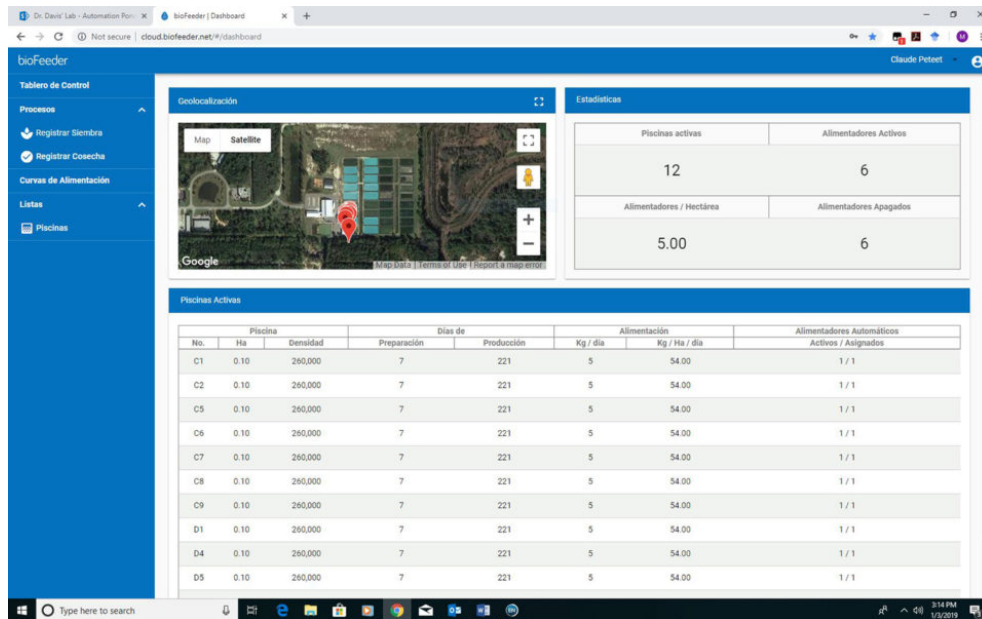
Dr. Davis' Lab - Automation Pon ×
bioFeeder | Dashboard ×
+

Not secure | cloud.biofeeder.net/#/dashboard

bioFeeder
Claude Peteet

Tablero de Control
Procesos
Registrar Siembra
Registrar Cosecha
Curvas de Alimentación
Listas
Piscinas

Geolocalización

Map
Satellite
Google
Map Data | Terms of Use | Report a map error

Estadisticas

| Piscinas activas | Alimentadores Activos |
|---|---|
| 12 | 6 |
| Alimentadores / Hectárea | Alimentadores Apagados |
| 5.00 | 6 |

Piscinas Activas

| Piscina | | | Días de | | Alimentación | | Alimentadores Automáticos |
|---|---|---|---|---|---|---|---|
| No. | Ha | Densidad | Preparación | Producción | Kg / día | Kg / Ha / día | Activos / Asignados |
| C1 | 0.10 | 260,000 | 7 | 221 | 5 | 54.00 | 1 / 1 |
| C2 | 0.10 | 260,000 | 7 | 221 | 5 | 54.00 | 1 / 1 |
| C5 | 0.10 | 260,000 | 7 | 221 | 5 | 54.00 | 1 / 1 |
| C6 | 0.10 | 260,000 | 7 | 221 | 5 | 54.00 | 1 / 1 |
| C7 | 0.10 | 260,000 | 7 | 221 | 5 | 54.00 | 1 / 1 |
| C8 | 0.10 | 260,000 | 7 | 221 | 5 | 54.00 | 1 / 1 |
| C9 | 0.10 | 260,000 | 7 | 221 | 5 | 54.00 | 1 / 1 |
| D1 | 0.10 | 260,000 | 7 | 221 | 5 | 54.00 | 1 / 1 |
| D4 | 0.10 | 260,000 | 7 | 221 | 5 | 54.00 | 1 / 1 |
| D5 | 0.10 | 260,000 | 7 | 221 | 5 | 54.00 | 1 / 1 |

Type here to search
3:14 PM
1/3/2019